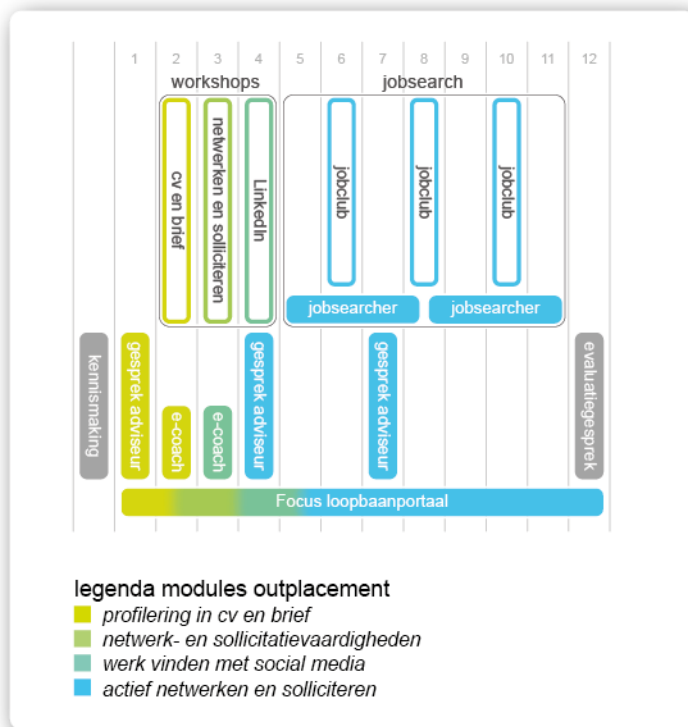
1 2 3 4 5 6 7 8 9 10 11 12

workshops

jobsearch

cv en brief

netwerken en solliciteren

LinkedIn

jobclub

jobclub

jobclub

jobsearcher

jobsearcher

kennismaking

gesprek adviseur

e-coach

e-coach

gesprek adviseur

gesprek adviseur

evaluatiegesprek

Focus loopbaanportaal

legenda modules outplacement

profilering in cv en brief

netwerk- en sollicitatievaardigheden

werk vinden met social media

actief netwerken en solliciteren